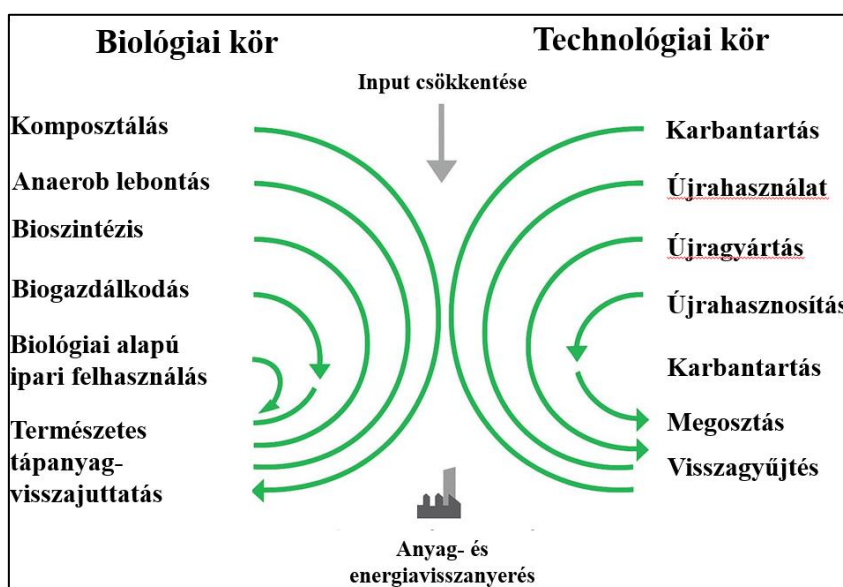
Biológiai kör

Technológiai kör

Input csökkentése

Komposztálás

Anaerob lebontás

Bioszintézis

Biogazdálkodás

Biológiai alapú ipari felhasználás

Természetes tápanyag-visszajuttatás

Karbantartás

Újrahasználat

Újragyártás

Újrahasznosítás

Karbantartás

Megosztás

Visszagyűjtés

Anyag- és energiavisszanyerés